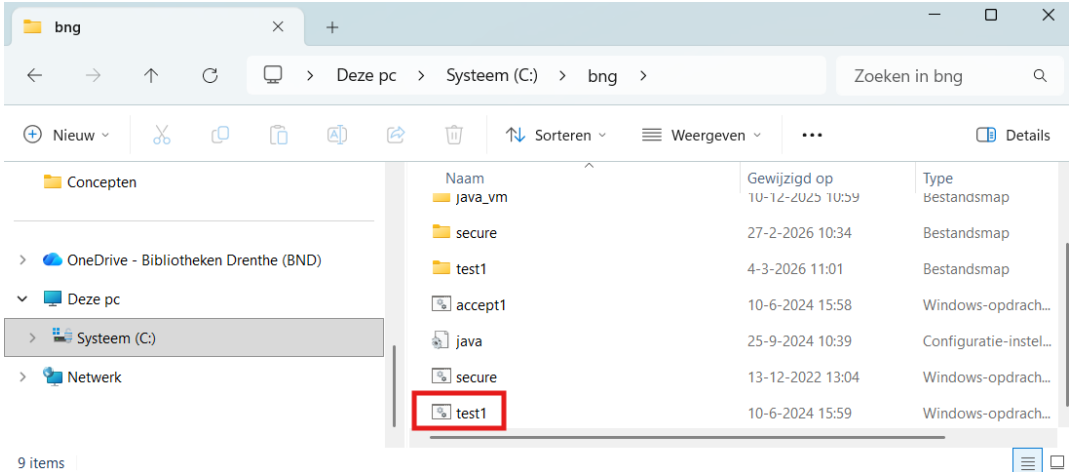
bng

Deze pc > Systeem (C:) > bng >

Zoeken in bng

Nieuw

Sorteren

Weergeven

•••

Details

Concepten

OneDrive - Bibliotheken Drenthe (BND)

Deze pc

Systeem (C:)

Netwerk

| Naam | Gewijzigd op | Type |
|---|---|---|
| java_vm | 10-12-2025 10:59 | Bestandsmap |
| secure | 27-2-2026 10:34 | Bestandsmap |
| test1 | 4-3-2026 11:01 | Bestandsmap |
| accept1 | 10-6-2024 15:58 | Windows-opdrach... |
| java | 25-9-2024 10:39 | Configuratie-instel... |
| secure | 13-12-2022 13:04 | Windows-opdrach... |
| test1 | 10-6-2024 15:59 | Windows-opdrach... |

9 items